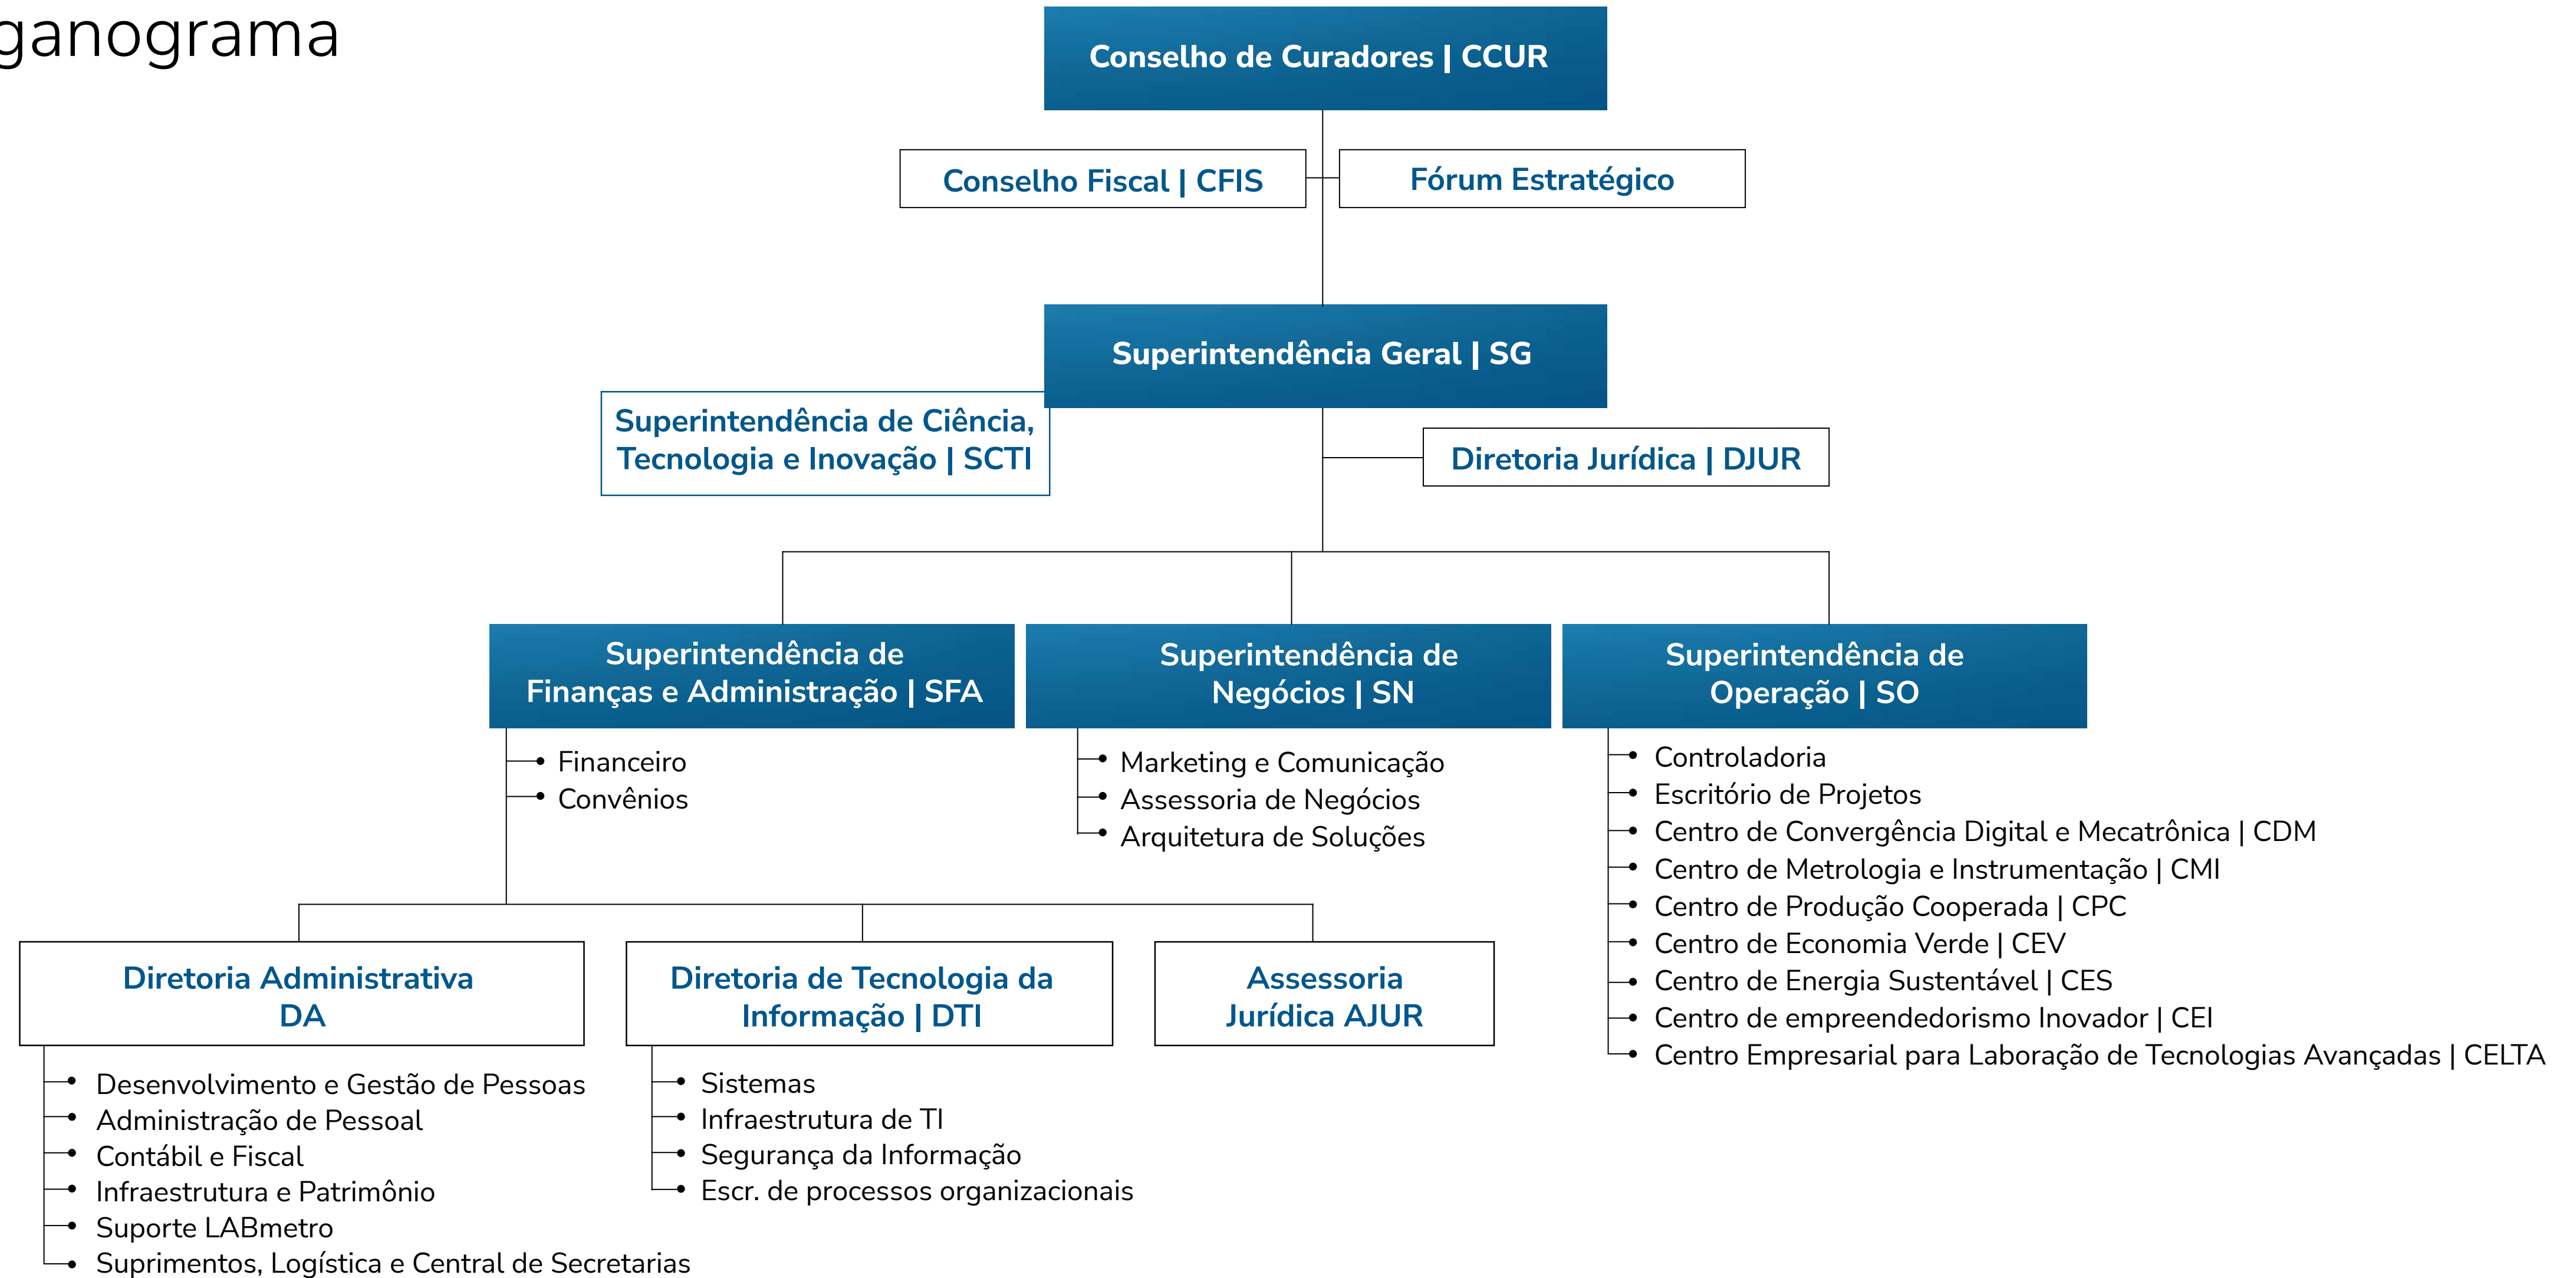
ganograma

Conselho de Curadores | CCUR

Conselho Fiscal | CFIS

Fórum Estratégico

Superintendência Geral | SG

Superintendência de Ciência, Tecnologia e Inovação | SCTI

Diretoria Jurídica | DJUR

Superintendência de Finanças e Administração | SFA

- Financeiro
- Convênios

Superintendência de Negócios | SN

- Marketing e Comunicação
- Assessoria de Negócios
- Arquitetura de Soluções

Superintendência de Operação | SO

- Controladoria
- Escritório de Projetos
- Centro de Convergência Digital e Mecatrônica | CDM
- Centro de Metrologia e Instrumentação | CMI
- Centro de Produção Cooperada | CPC
- Centro de Economia Verde | CEV
- Centro de Energia Sustentável | CES
- Centro de empreendedorismo Inovador | CEI
- Centro Empresarial para Laboração de Tecnologias Avançadas | CELTA

Diretoria Administrativa DA

- Desenvolvimento e Gestão de Pessoas
- Administração de Pessoal
- Contábil e Fiscal
- Infraestrutura e Patrimônio
- Suporte LABmetro
- Suprimentos, Logística e Central de Secretarias

Diretoria de Tecnologia da Informação | DTI

- Sistemas
- Infraestrutura de TI
- Segurança da Informação
- Escr. de processos organizacionais

Assessoria Jurídica AJUR